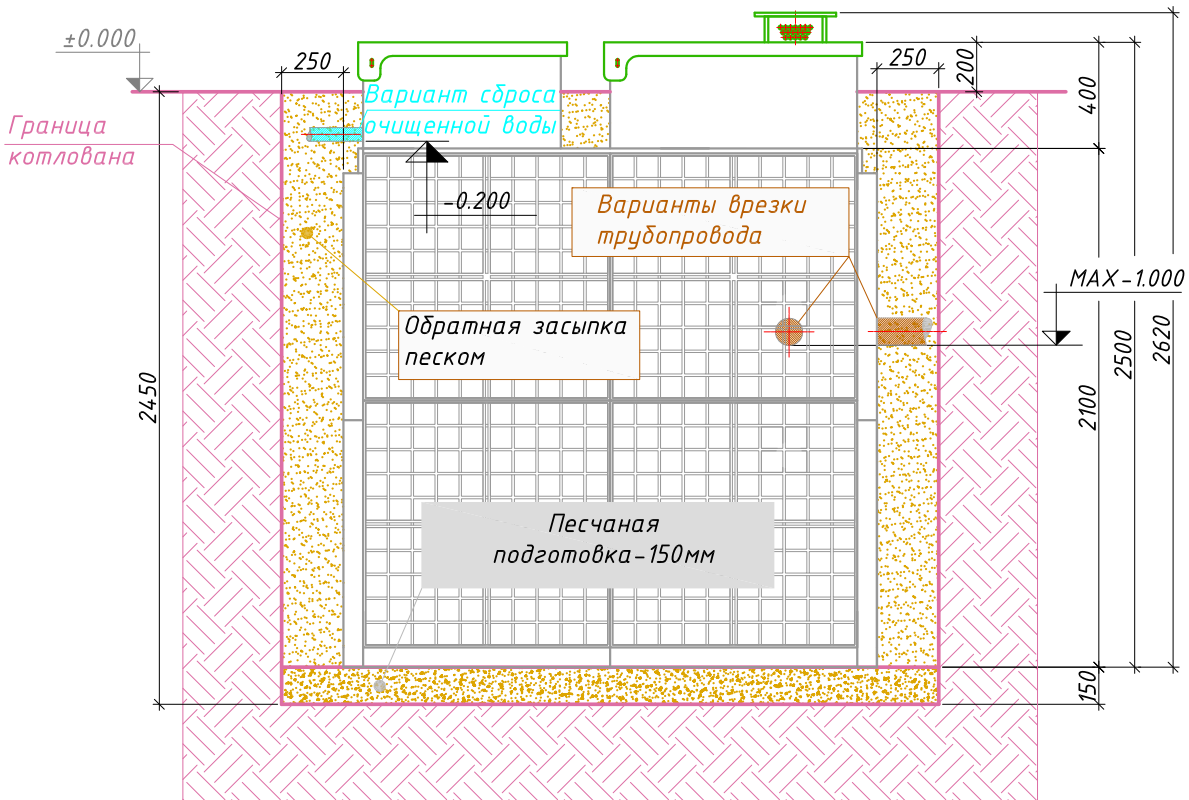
±0.000

250

250

200

400

Граница котлована

Вариант сброса очищенной воды

-0.200

Варианты врезки трубопровода

MAX-1.000

Обратная засыпка песком

2450

2100

2500

2620

Песчаная подготовка-150мм

150